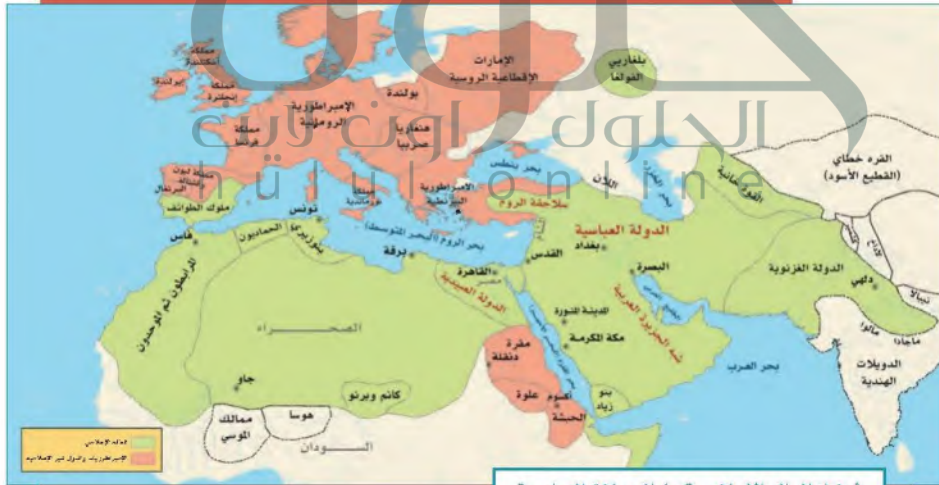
حلول
الحلول اون لاين
hululonline

الإمارات الإقطاعية الروسية
بلغاريي الفولغا
مملكة اسكتلندا
أيرلندا
مملكة إنجلترا
بولندة
الإمبراطورية الرومانية
مملكة فرنسا
هنغاريا صربيا
البرتغال
ملوك الطوائف
تونس
الإمبراطورية البيزنطية
بحر بنطس
الآلان
بحر الخزر
سلاجقة الروم
القرة خطاي (القطيع الأسود)
الغوري
الدولة العباسية
بغداد
القدس
البصرة
الدولة الغزنوية
دلهي
نيبالا
فاس
الحماديون
بنو زيري
بحر الروم (البحر المتوسط)
برقة
القاهرة
الدولة العبيدية
المدينة المنورة
مكة المكرمة
شبه الجزيرة العربية
ماجادا
مالوا
الدويلات الهندية
المرابطون ثم الموحدون
الصحـــــــراء
مقرة دنقلة
بحر العرب
كانم وبرنو
جاو
أكسوم علوة
الحبشة
بنو زياد
ممالك الموسي
هوسا
الســــودان
العالم الإسلامي
الإمبراطوريات والدول غير الإسلامية